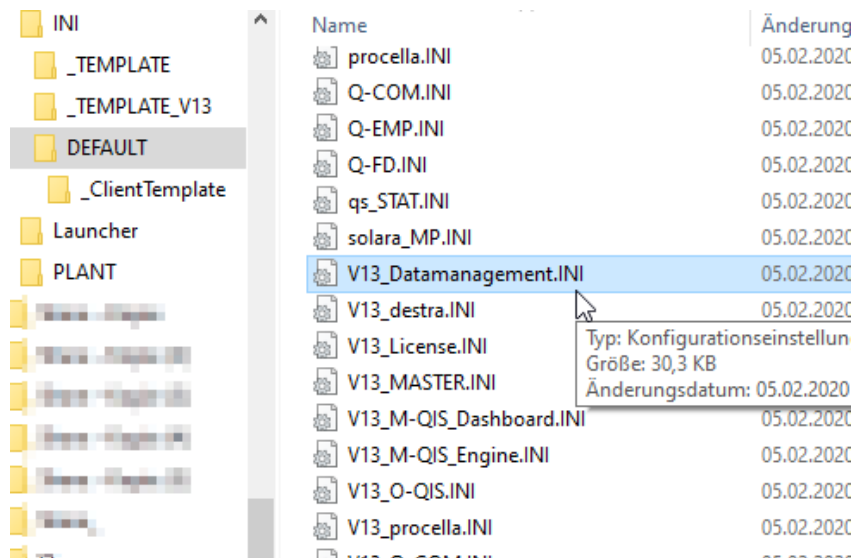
INI
_TEMPLATE
_TEMPLATE_V13
DEFAULT
_ClientTemplate
Launcher
PLANT
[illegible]
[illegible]
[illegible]
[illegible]
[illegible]
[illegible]

Name
Änderung
procella.INI 05.02.2020
Q-COM.INI 05.02.2020
Q-EMP.INI 05.02.2020
Q-FD.INI 05.02.2020
qs_STAT.INI 05.02.2020
solara_MP.INI 05.02.2020
V13_Datamanagement.INI 05.02.2020
V13_destra.INI 05.02.2020
V13_License.INI
V13_MASTER.INI
V13_M-QIS_Dashboard.INI 05.02.2020
V13_M-QIS_Engine.INI 05.02.2020
V13_O-QIS.INI 05.02.2020
V13_procella.INI 05.02.2020

Typ: Konfigurationseinstellun
Größe: 30,3 KB
Änderungsdatum: 05.02.2020